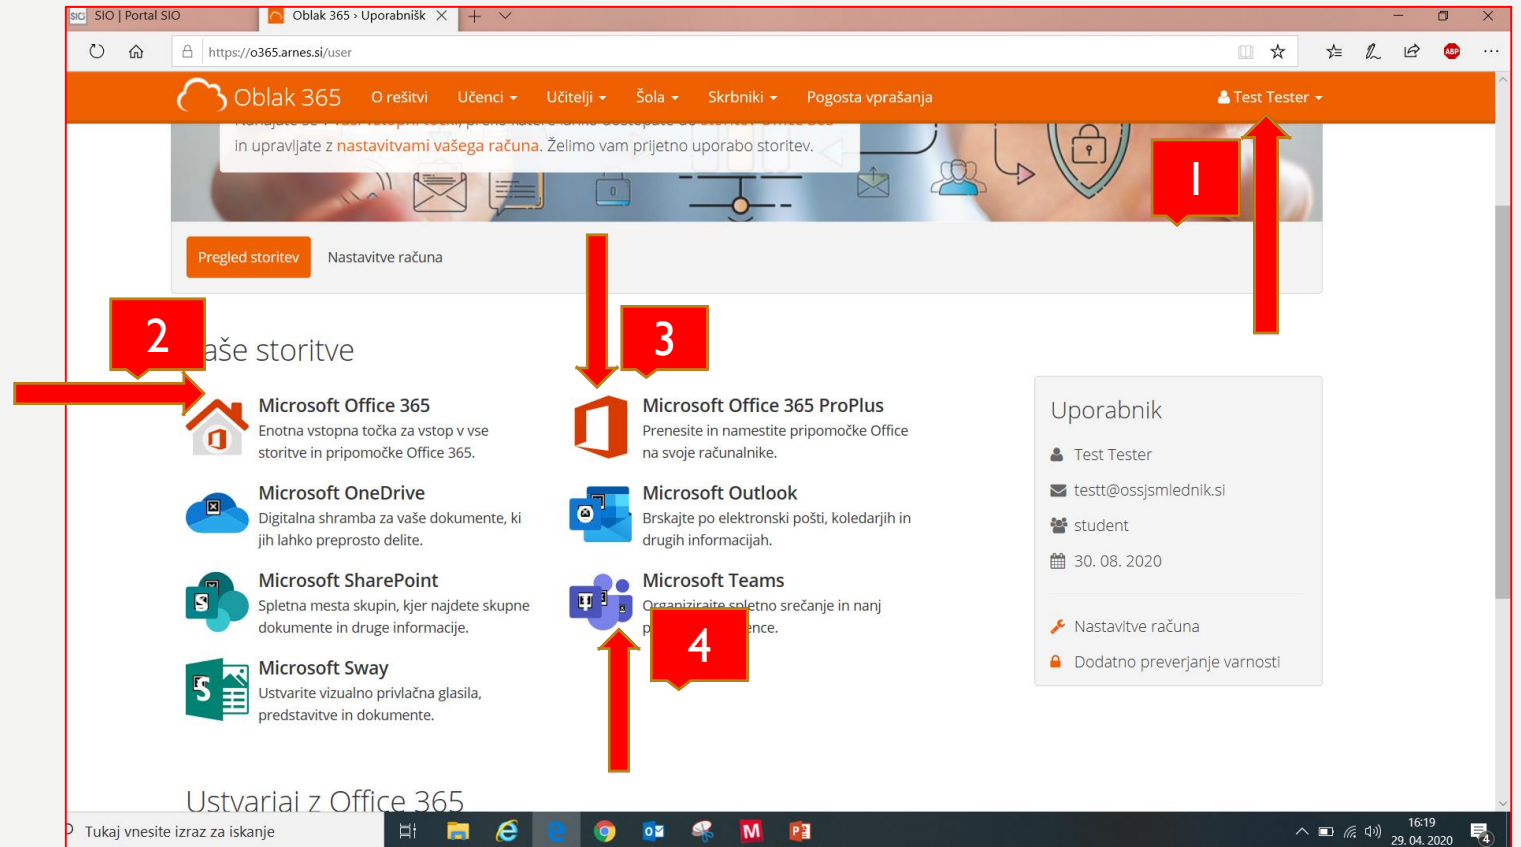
SIO | Portal SIO

Oblak 365 › Uporabnišk

https://o365.arnes.si/user

Oblak 365 O rešitvi Učenci Učitelji Šola Skrbniki Pogosta vprašanja Test Tester

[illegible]
in upravljate z nastavitvami vašega računa. Želimo vam prijetno uporabo storitev.

1

Pregled storitev Nastavitve računa

2

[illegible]aše storitve

3

Microsoft Office 365
Enotna vstopna točka za vstop v vse storitve in pripomočke Office 365.

Microsoft Office 365 ProPlus
Prenesite in namestite pripomočke Office na svoje računalnike.

Microsoft OneDrive
Digitalna shramba za vaše dokumente, ki jih lahko preprosto delite.

Microsoft Outlook
Brskajte po elektronski pošti, koledarjih in drugih informacijah.

Microsoft SharePoint
Spletna mesta skupin, kjer najdete skupne dokumente in druge informacije.

Microsoft Teams
Organizirajte spletno srečanje in nanj p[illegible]ence.

4

Microsoft Sway
Ustvarite vizualno privlačna glasila, predstavitve in dokumente.

Uporabnik
Test Tester
testt@ossjsmlednik.si
student
30. 08. 2020
Nastavitve računa
Dodatno preverjanje varnosti

Ustvarjaj z Office 365

Tukaj vnesite izraz za iskanje

16:19
29. 04. 2020